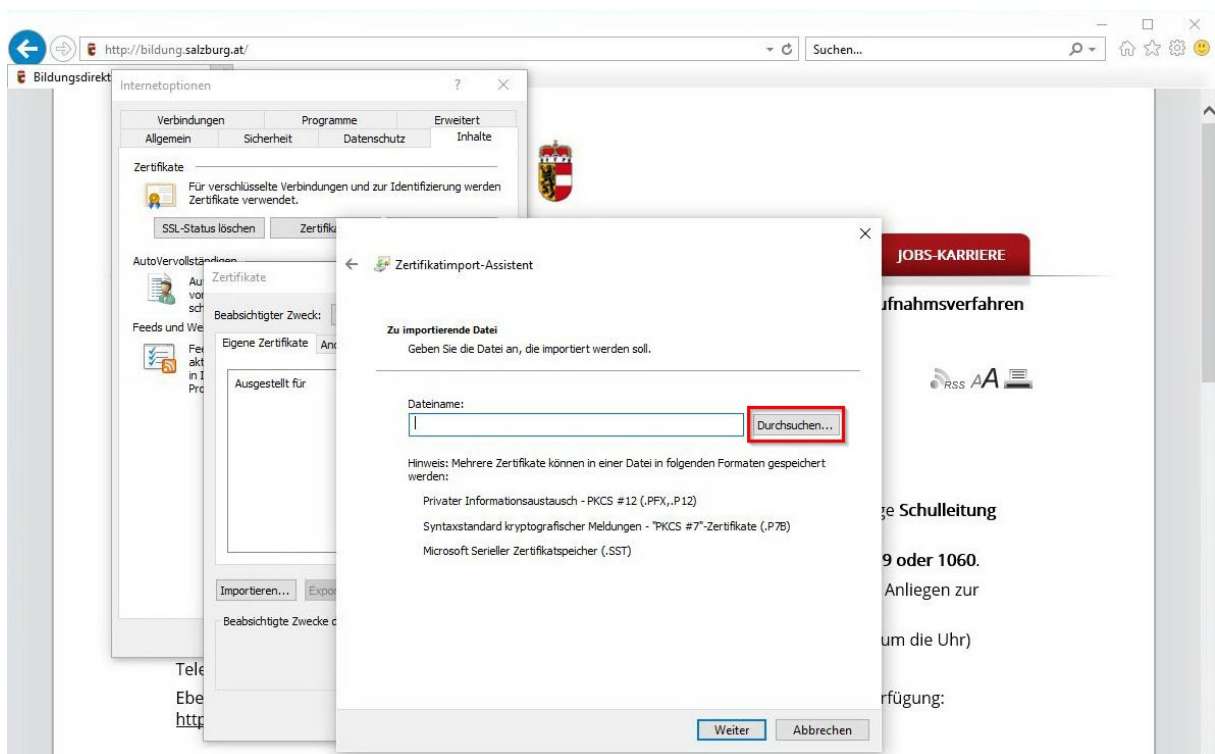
http://bildung.salzburg.at/

Suchen...

Bildungsdirekt

Internetoptionen

?

Verbindungen | Programme | Erweitert
Allgemein | Sicherheit | Datenschutz | Inhalte

Zertifikate

Für verschlüsselte Verbindungen und zur Identifizierung werden Zertifikate verwendet.

SSL-Status löschen

Zertifik

AutoVervollständigen

Au
vor
sch

Feeds und We

Fe
akt
in I
Pro

Zertifikate

Beabsichtigter Zweck:

Eigene Zertifikate | And

Ausgestellt für

Importieren... | Expor

Beabsichtigte Zwecke d

Zertifikatimport-Assistent

Zu importierende Datei

Geben Sie die Datei an, die importiert werden soll.

Dateiname:

Durchsuchen...

Hinweis: Mehrere Zertifikate können in einer Datei in folgenden Formaten gespeichert werden:

Privater Informationsaustausch - PKCS #12 (.PFX,.P12)

Syntaxstandard kryptografischer Meldungen - "PKCS #7"-Zertifikate (.P7B)

Microsoft Serieller Zertifikatspeicher (.SST)

Weiter

Abbrechen

JOBS-KARRIERE

ufnahmsverfahren

RSS AA

ge Schulleitung

9 oder 1060.

Anliegen zur

um die Uhr)

Tele

Ebe

rfügung:

http